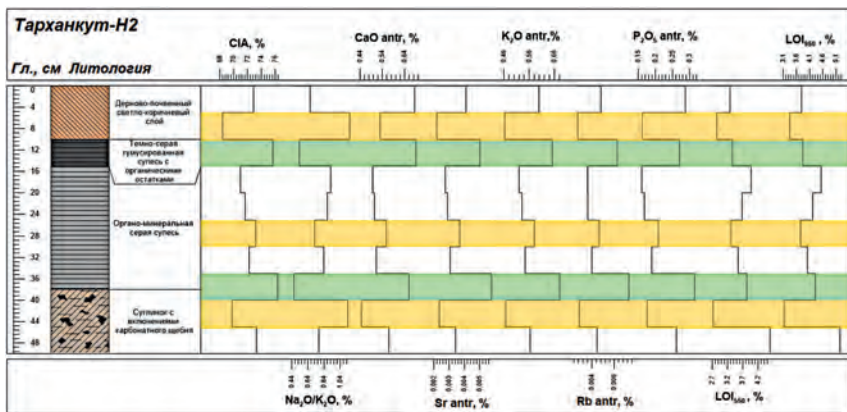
Тарханкут-Н2

Гл., см Литология

CIA, %

CaO antr, %

$K_2O$ antr,%

$P_2O_5$ antr, %

$LOI_{550}$, %

0
4
8
12
16
20
24
28
32
36
40
44
48

Дерново-почвенный светло-коричневый слой

Темно-серая гумусированная супесь с органическими остатками

Органо-минеральная серая супесь

Суглинок с включениями карбонатного щебня

$Na_2O/K_2O$, %

Sr antr, %

Rb antr, %

$LOI_{550}$, %